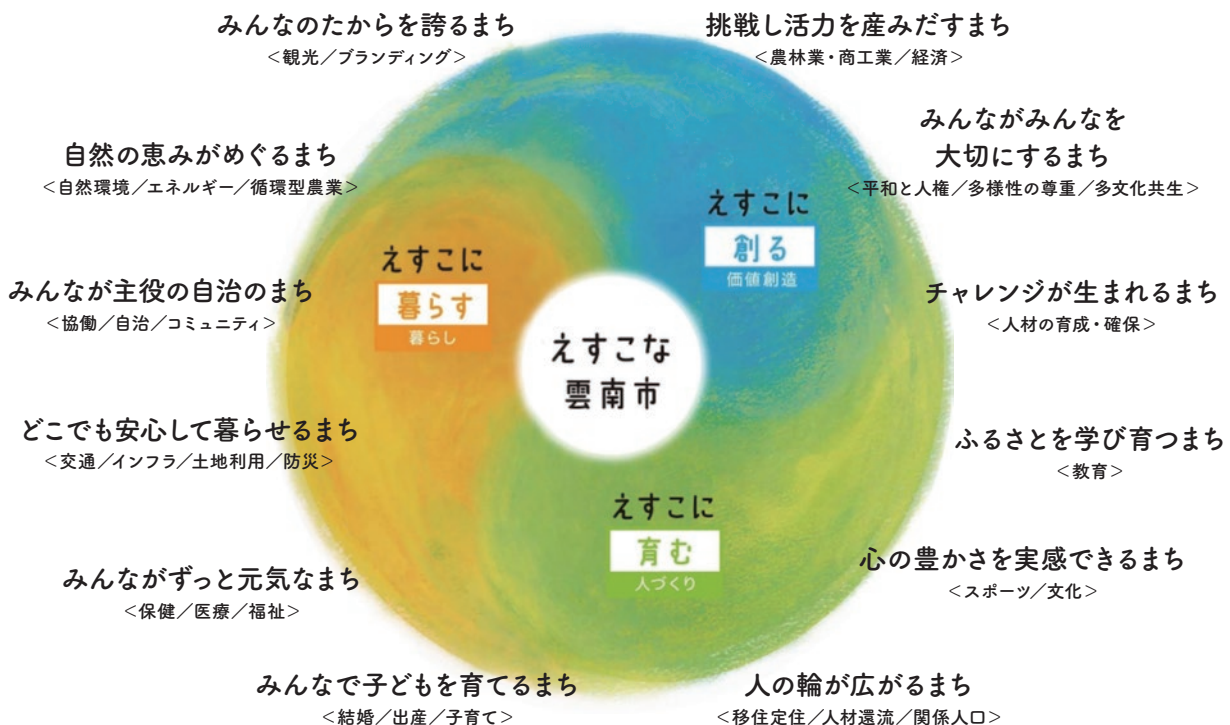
みんなのたからを誇るまち
＜観光／ブランディング＞

挑戦し活力を産みだすまち
＜農林業・商工業／経済＞

自然の恵みがめぐるまち
＜自然環境／エネルギー／循環型農業＞

みんながみんなを
大切にするまち
＜平和と人権／多様性の尊重／多文化共生＞

えすこに
創る
価値創造

えすこに
暮らす
暮らし

みんなが主役の自治のまち
＜協働／自治／コミュニティ＞

チャレンジが生まれるまち
＜人材の育成・確保＞

えすこな
雲南市

どこでも安心して暮らせるまち
＜交通／インフラ／土地利用／防災＞

ふるさとを学び育つまち
＜教育＞

えすこに
育む
人づくり

心の豊かさを実感できるまち
＜スポーツ／文化＞

みんながずっと元気なまち
＜保健／医療／福祉＞

みんなで子どもを育てるまち
＜結婚／出産／子育て＞

人の輪が広がるまち
＜移住定住／人材還流／関係人口＞